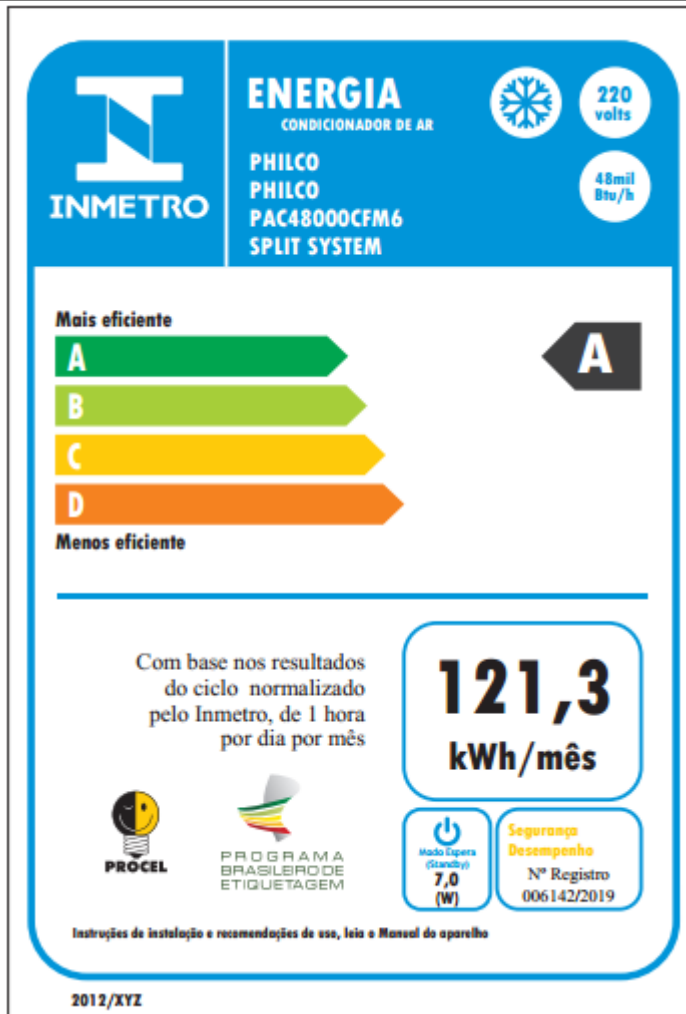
INMETRO

ENERGIA
CONDICIONADOR DE AR

PHILCO
PHILCO
PAC48000CFM6
SPLIT SYSTEM

220 volts

48mil Btu/h

Mais eficiente
A
B
C
D
Menos eficiente

A

Com base nos resultados do ciclo normalizado pelo Inmetro, de 1 hora por dia por mês

121,3
kWh/mês

PROCEL

PROGRAMA BRASILEIRO DE ETIQUETAGEM

Modo Espera (Standby)
7,0
(W)

Segurança
Desempenho
Nº Registro
006142/2019

Instruções de instalação e recomendações de uso, leia o Manual do aparelho

2012/XYZ